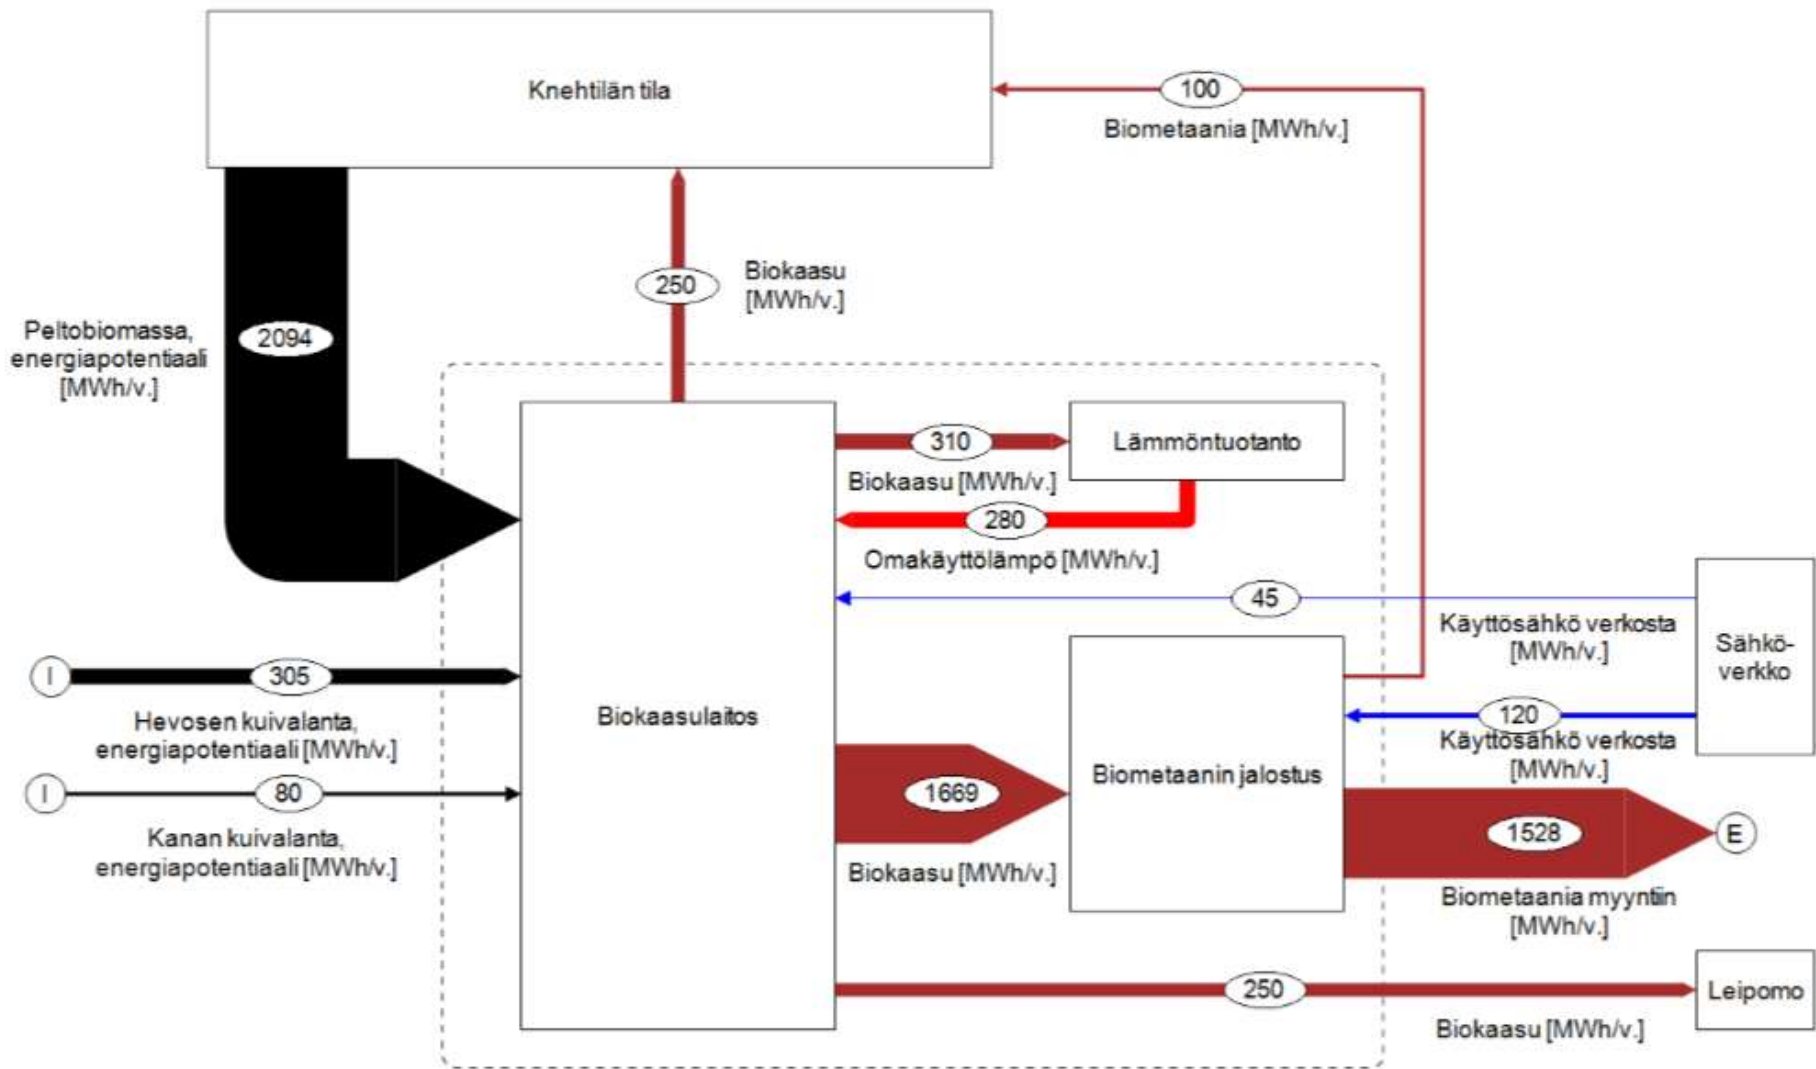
Knehtilän tila

100
Biometaania [MWh/v.]

250
Biokaasu [MWh/v.]

Peltobiomassa, energiapotentiaali [MWh/v.]
2094

Biokaasulaitos

310
Biokaasu [MWh/v.]
Lämmöntuotanto

280
Omakäyttölämpö [MWh/v.]

45
Käyttösähkö verkosta [MWh/v.]

Sähkö-verkko

I
305
Hevosen kuivalanta, energiapotentiaali [MWh/v.]

120
Käyttösähkö verkosta [MWh/v.]

I
80
Kanan kuivalanta, energiapotentiaali [MWh/v.]

1669
Biokaasu [MWh/v.]

Biometaanin jalostus

1528
E
Biometaania myyntiin [MWh/v.]

250
Leipomo
Biokaasu [MWh/v.]